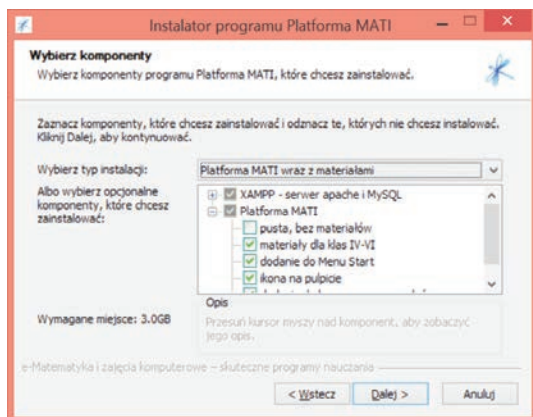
Instalator programu Platforma MATI

Wybierz komponenty
Wybierz komponenty programu Platforma MATI, które chcesz zainstalować.

Zaznacz komponenty, które chcesz zainstalować i odznacz te, których nie chcesz instalować. Kliknij Dalej, aby kontynuować.

Wybierz typ instalacji: Platforma MATI wraz z materiałami

Albo wybierz opcjonalne komponenty, które chcesz zainstalować:

XAMPP - serwer apache i MySQL
Platforma MATI
pusta, bez materiałów
materiały dla klas IV-VI
dodanie do Menu Start
ikona na pulpicie
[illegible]

Opis
Przesuń kursor myszy nad komponent, aby zobaczyć jego opis.

Wymagane miejsce: 3.0GB

e-Matematyka i zajęcia komputerowe – skuteczne programy nauczania

< Wstecz   Dalej >   Anuluj